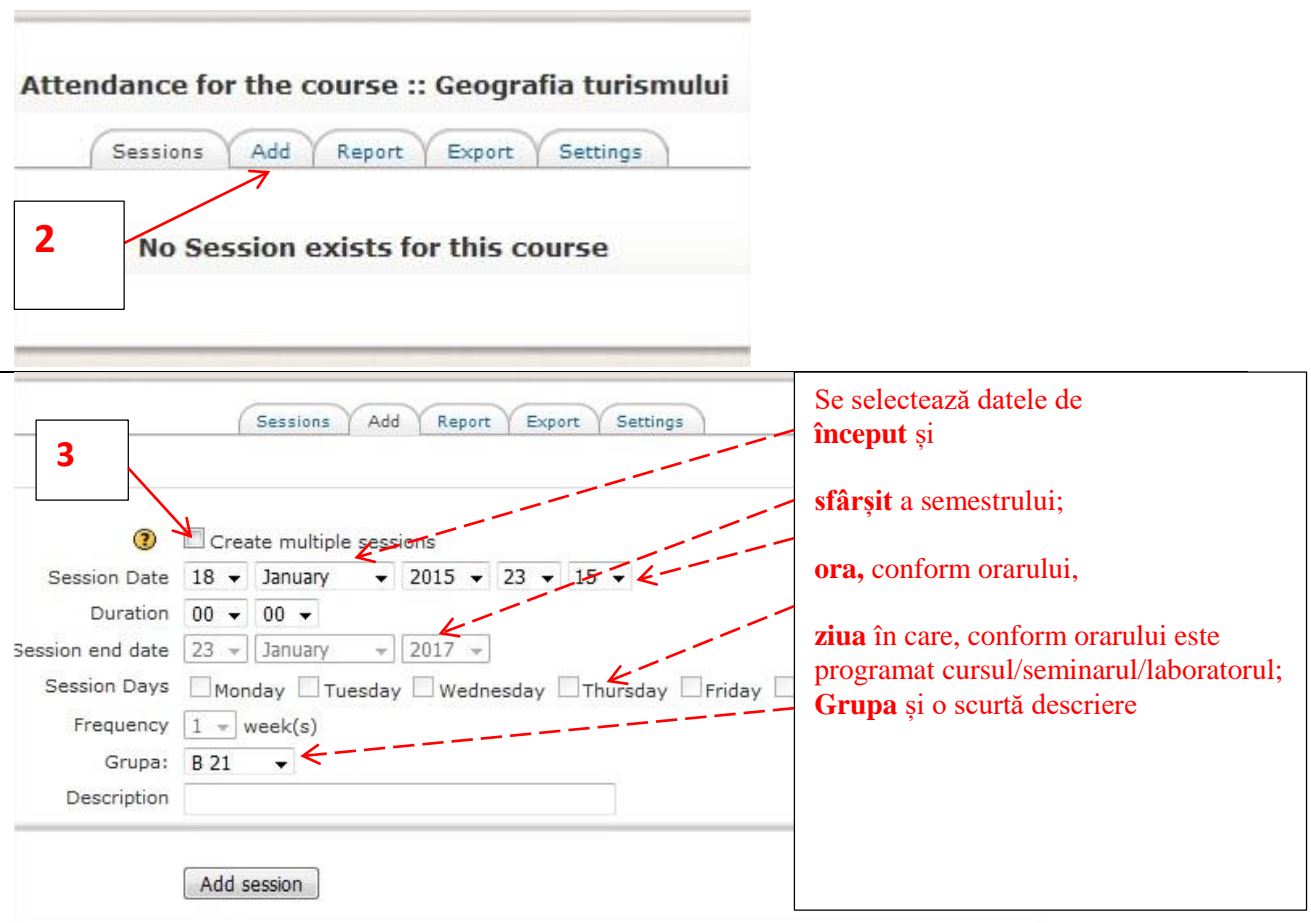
Attendance for the course :: Geografia turismului

Sessions | Add | Report | Export | Settings

2

No Session exists for this course

Sessions | Add | Report | Export | Settings

3

Create multiple sessions

Session Date 18 January 2015 23 15

Duration 00 00

Session end date 23 January 2017

Session Days Monday Tuesday Wednesday Thursday Friday

Frequency 1 week(s)

Grupa: B 21

Description

Add session

Se selectează datele de **început** și

**sfârșit** a semestrului;

**ora,** conform orarului,

**ziua** în care, conform orarului este programat cursul/seminarul/laboratorul;
**Grupa** și o scurtă descriere